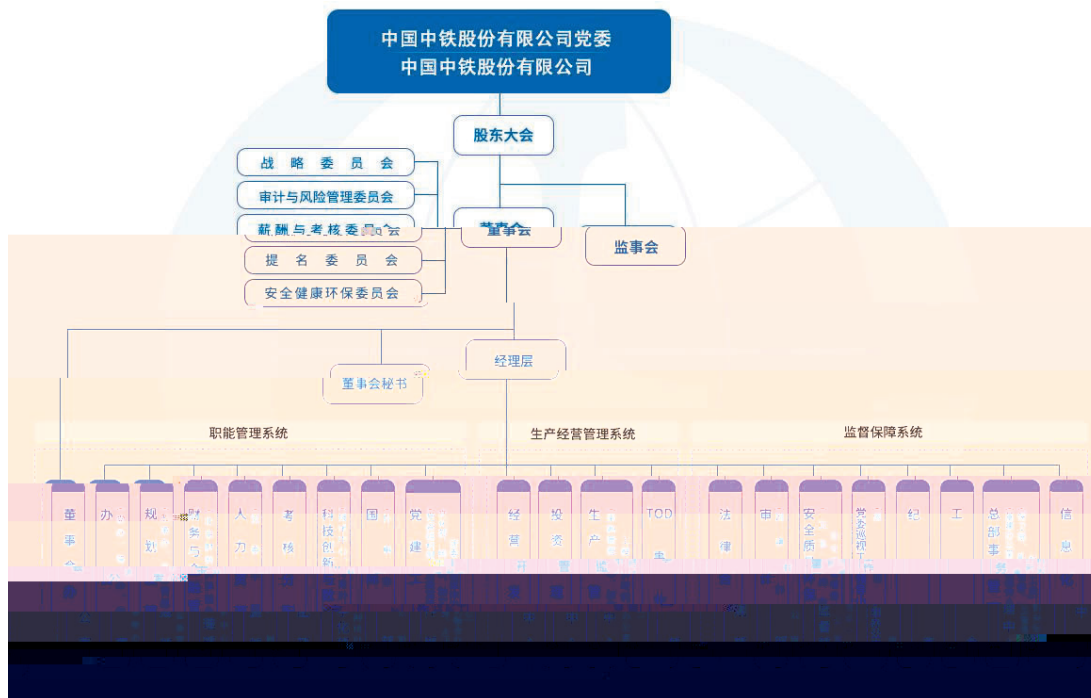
中国中铁股份有限公司党委
中国中铁股份有限公司

股东大会

战略委员会
审计与风险管理委员会
薪酬与考核委员会
提名委员会
安全健康环保委员会

董事会

监事会

经理层

董事会秘书

职能管理系统

生产经营管理系统

监督保障系统

董事会 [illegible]
办 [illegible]
规划 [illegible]
财务 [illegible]
人力 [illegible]
考核 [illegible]
科技创新 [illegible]
国 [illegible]
党建 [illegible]
经营开 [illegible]
投资 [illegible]
生产 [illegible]
TOD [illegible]
法律 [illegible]
审 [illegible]
安全质 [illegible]
党委巡视工作 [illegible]
纪 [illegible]
工 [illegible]
总部事务 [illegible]
信息 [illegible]